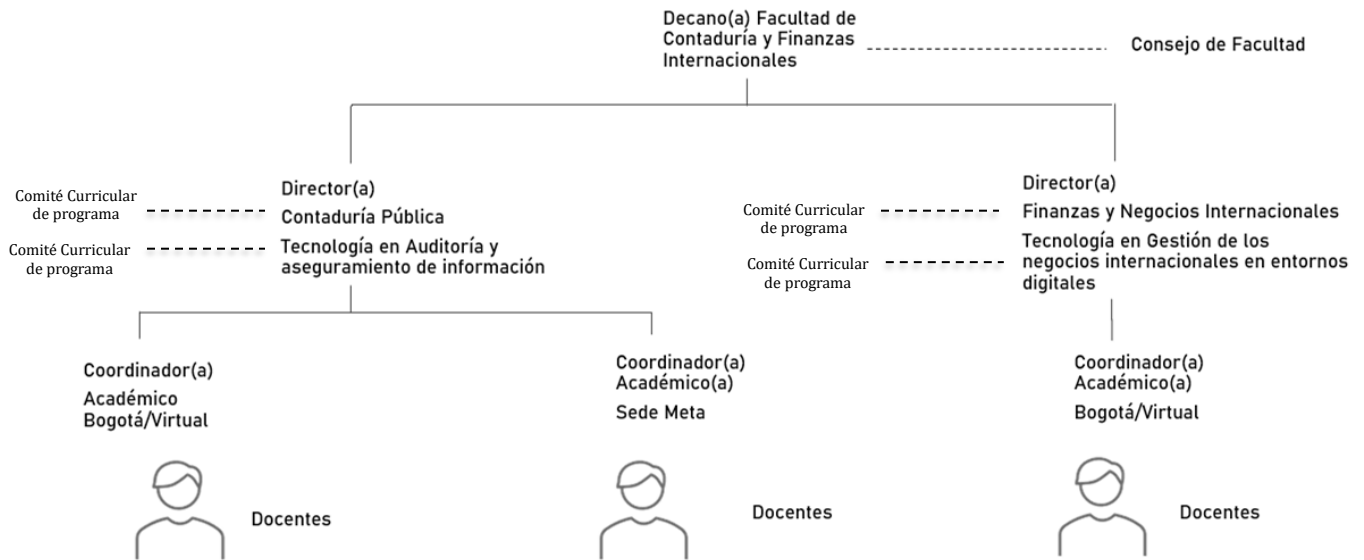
Decano(a) Facultad de Contaduría y Finanzas Internacionales

Consejo de Facultad

Comité Curricular de programa

Comité Curricular de programa

Director(a)
Contaduría Pública
Tecnología en Auditoría y aseguramiento de información

Comité Curricular de programa

Comité Curricular de programa

Director(a)
Finanzas y Negocios Internacionales
Tecnología en Gestión de los negocios internacionales en entornos digitales

Coordinador(a)
Académico
Bogotá/Virtual

Docentes

Coordinador(a)
Académico(a)
Sede Meta

Docentes

Coordinador(a)
Académico(a)
Bogotá/Virtual

Docentes